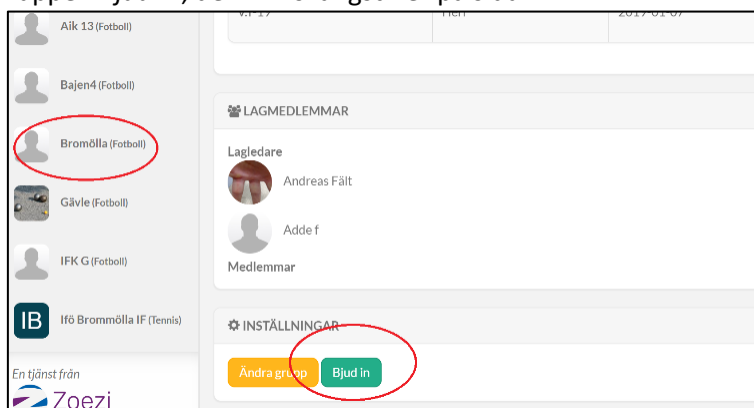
Aik 13 (Fotboll)

Bajen4 (Fotboll)

Bromölla (Fotboll)

Gävle (Fotboll)

IFK G (Fotboll)

IB Ifö Brommölla IF (Tennis)

En tjänst från

Zoezi

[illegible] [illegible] 2019-01-07

LAGMEDLEMMAR

Lagledare

Andreas Fält

Adde f

Medlemmar

INSTÄLLNINGAR

Ändra grupp

Bjud in